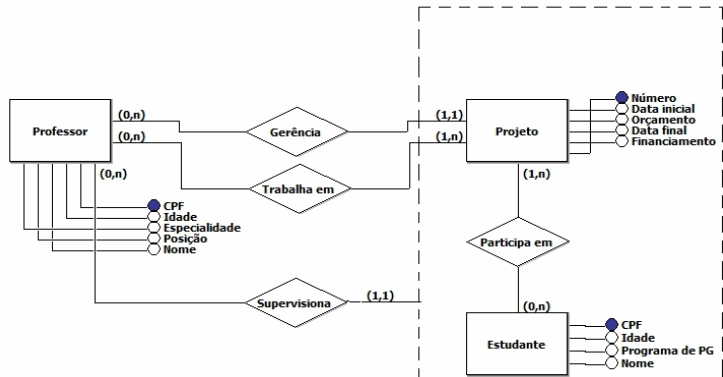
Professor
(0,n)
(0,n)
(0,n)
Gerência
Trabalha em
(1,1)
(1,n)
Projeto
Número
Data inicial
Orçamento
Data final
Financiamento
CPF
Idade
Especialidade
Posição
Nome
(1,n)
Participa em
Supervisiona
(1,1)
(0,n)
Estudante
CPF
Idade
Programa de PG
Nome